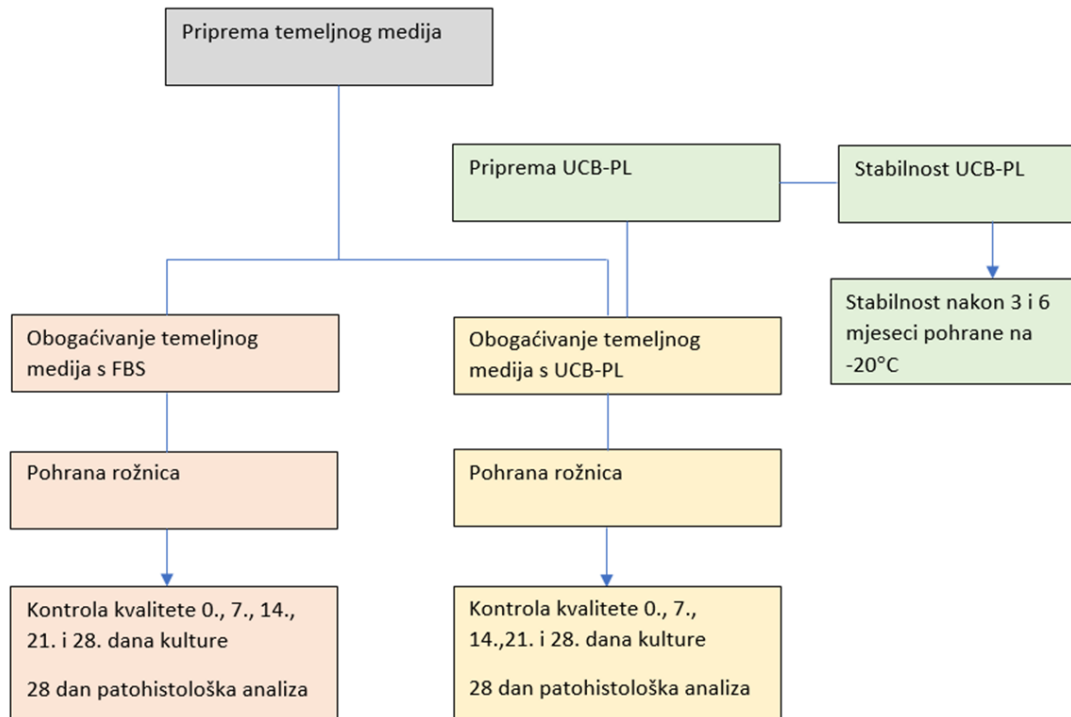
Priprema temeljnog medija

Priprema UCB-PL

Stabilnost UCB-PL

Stabilnost nakon 3 i 6 mjeseci pohrane na -20°C

Obogaćivanje temeljnog medija s FBS

Obogaćivanje temeljnog medija s UCB-PL

Pohrana rožnica

Pohrana rožnica

Kontrola kvalitete 0., 7., 14., 21. i 28. dana kulture

28 dan patohistološka analiza

Kontrola kvalitete 0., 7., 14.,21. i 28. dana kulture

28 dan patohistološka analiza